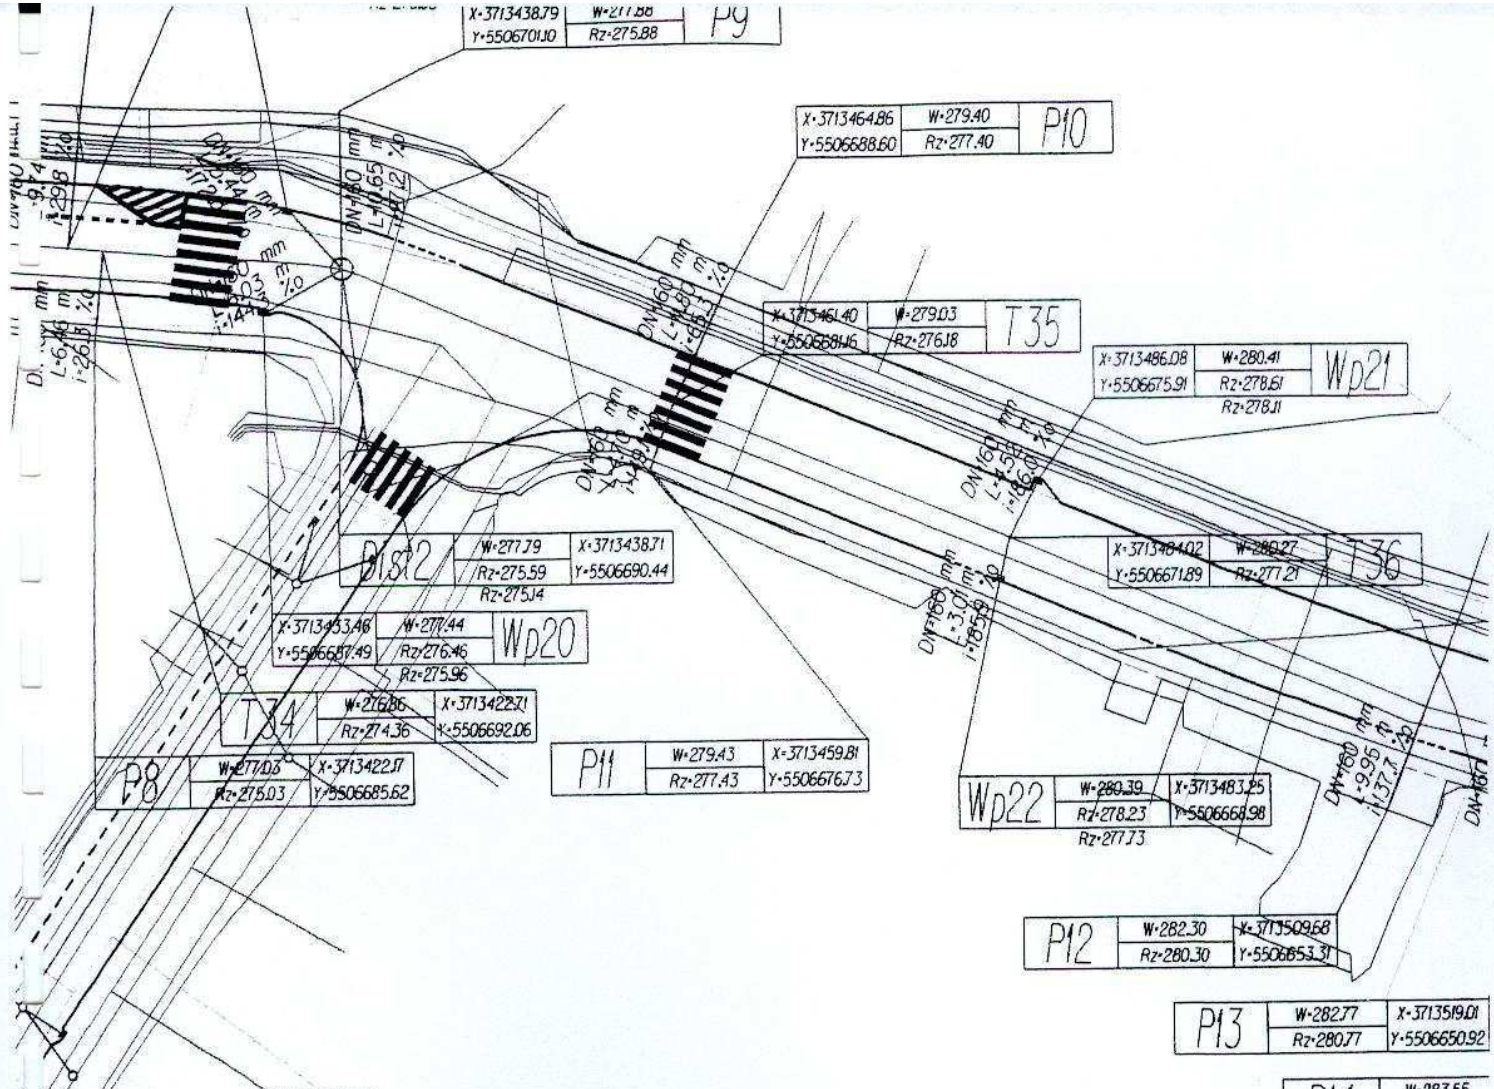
| X-3713438.79 | W-277.88 | P9 |
|---|---|---|
| Y-5506701.10 | Rz-275.88 | |

| X-3713464.86 | W-279.40 | P10 |
|---|---|---|
| Y-5506688.60 | Rz-277.40 | |

DN 160 mm
L-10.65 m
i-81.2 ‰

DN160 mm
i-17.4 ‰

DN160 mm
L-6.03 m
i-14.4 ‰

DN160 mm
L-6.46 m
i-26.3 ‰

DN160 mm
L-4.80 m
i-65.3 ‰

| X-3713461.40 | W-279.03 | T35 |
|---|---|---|
| Y-5506681.16 | Rz-276.18 | |

| X-3713486.08 | W-280.41 | Wp21 |
|---|---|---|
| Y-5506675.91 | Rz-278.61 | |
| | Rz-278.11 | |

DN160 mm
L-4.52 m
i-86.0 ‰

DN160 mm
L-3.10 m

| DIST2 | W-277.79 | X-3713438.71 |
|---|---|---|
| | Rz-275.59 | Y-5506690.44 |
| | Rz-275.14 | |

| X-3713484.02 | W-280.27 | T36 |
|---|---|---|
| Y-5506671.89 | Rz-277.21 | |

DN160 mm
L-3.01 m
i-185.9 ‰

| X-3713433.46 | W-277.44 | Wp20 |
|---|---|---|
| Y-5506687.49 | Rz-276.46 | |
| | Rz-275.96 | |

| T34 | W-276.86 | X-3713422.71 |
|---|---|---|
| | Rz-274.36 | Y-5506692.06 |

| P11 | W-279.43 | X-3713459.81 |
|---|---|---|
| | Rz-277.43 | Y-5506676.73 |

| P8 | W-277.03 | X-3713422.17 |
|---|---|---|
| | Rz-275.03 | Y-5506685.62 |

| Wp22 | W-280.39 | X-3713483.25 |
|---|---|---|
| | Rz-278.23 | Y-5506668.98 |
| | Rz-277.73 | |

DN160 mm
L-9.95 m
i-137.7 ‰

DN160

| P12 | W-282.30 | X-3713509.68 |
|---|---|---|
| | Rz-280.30 | Y-5506653.31 |

| P13 | W-282.77 | X-3713519.01 |
|---|---|---|
| | Rz-280.77 | Y-5506650.92 |

W-283.65